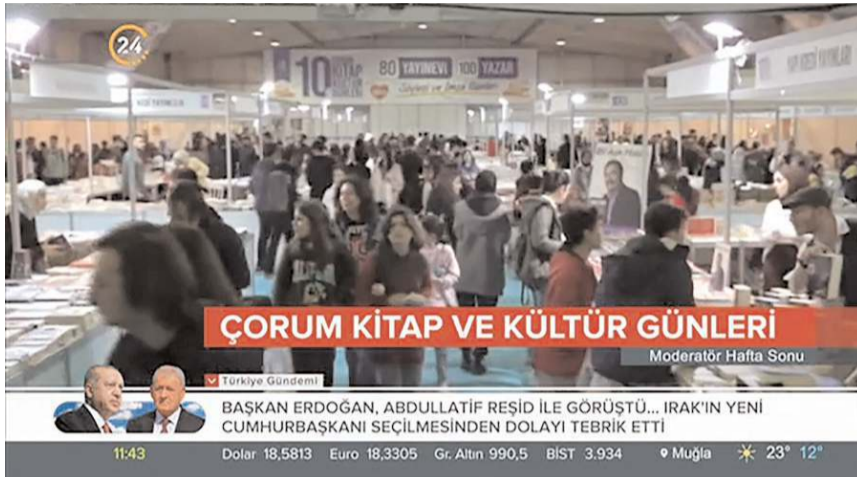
24

10 KİTAP 80 YAYINEVİ 100 YAZAR

ÇORUM KİTAP VE KÜLTÜR GÜNLERİ

Moderatör Hafta Sonu

Türkiye Gündemi

BAŞKAN ERDOĞAN, ABDULLATİF REŞİD İLE GÖRÜŞTÜ... IRAK'IN YENİ CUMHURBAŞKANI SEÇİLMESİNDEN DOLAYI TEBRİK ETTİ

11:43 Dolar 18,5813 Euro 18,3305 Gr. Altın 990,5 BİST 3.934 Muğla 23° 12°